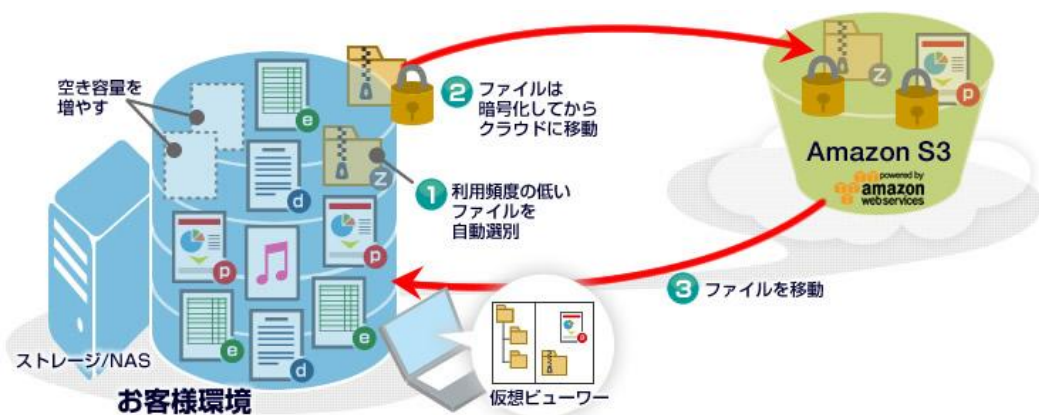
空き容量を増やす

2 ファイルは暗号化してからクラウドに移動

1 利用頻度の低いファイルを自動選別

Amazon S3
powered by amazon webservices

3 ファイルを移動

ストレージ/NAS

お客様環境

仮想ビューワー

e
d
z
p
e
p
e
d
z
p